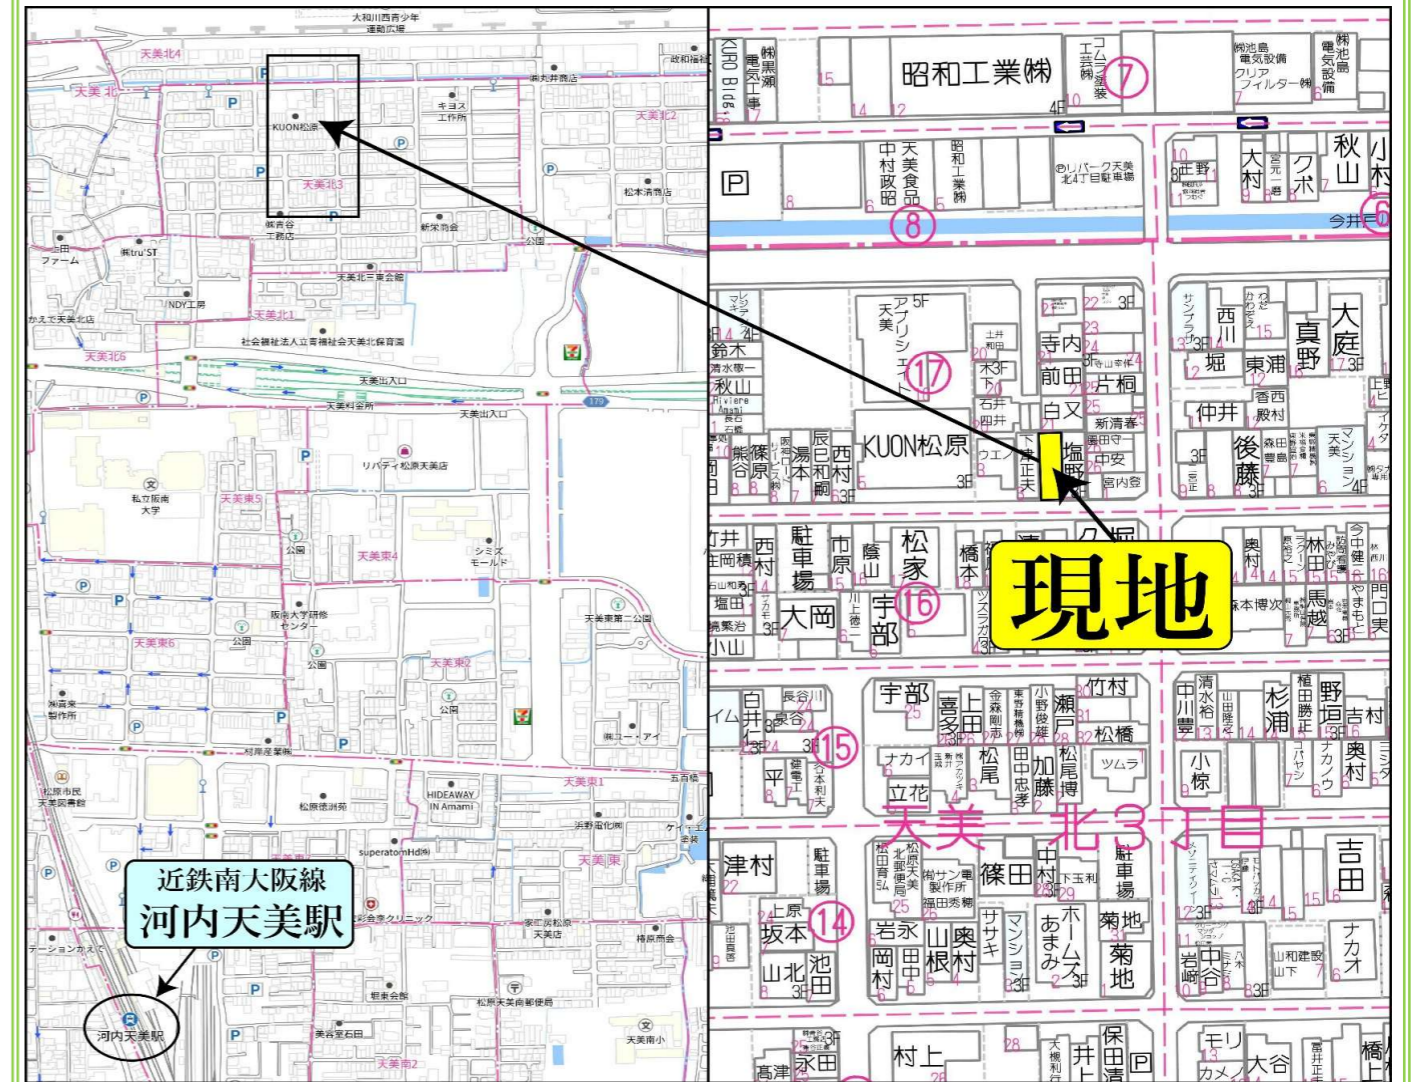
大和川西青少年運動広場
天美北4
天美北
政和福祉
KUON松原
キヨス工作所
天美北2
天美北3
松本清商店
新栄商会
公園
ファーム
tru'ST
NDY工房
天美北三東会館
天美北1
社会福祉法人立青福祉会天美北保育園
天美北6
天美出入口
天美料金所
天美出入口
179
リバティ松原天美店
私立阪南大学
天美東5
天美東4
シミズモールド
公園
阪南大学研修センター
天美東第二公園
天美東6
公園
天美東2
公園
村岸産業
松原市民天美図書館
松原徳洲会
HIDEAWAY IN Amami
天美東1
superatomHd
天美東
近鉄南大阪線
河内天美駅
天美南小
天美南2
河内天美駅

昭和工業(株)
⑦
KURO Bldg.
電気工事
4F
中村政昭
天美食品
昭和工業(株)
リパーク天美北4丁目駐車場
武野
大村
クボ
秋山
P
⑧
今井
⑥
アプリシエイト天美
5F
⑰
寺内
前田
片桐
白又
新清春
中安
KUON松原
現地
塩野
鈴木
秋山
西川
堀
東浦
真野
大庭
仲井
後藤
駐車場
市原
松家
⑯
大岡
宇部
奥村
林田
馬越
門口
宇部
上田
竹村
瀬戸
松橋
⑮
松尾
加藤
ナカイ
立花
杉浦
野垣
吉村
奥村
天美北3丁目
津村
駐車場
篠田
中村
駐車場
吉田
ナカオ
坂本
⑭
岩永
ホームズ
菊地
菊地
あまみ
山根
奥村
池田
山北
岡村
岩崎
中谷
モリ
大谷
村上
永田
保田
井上
高津
P